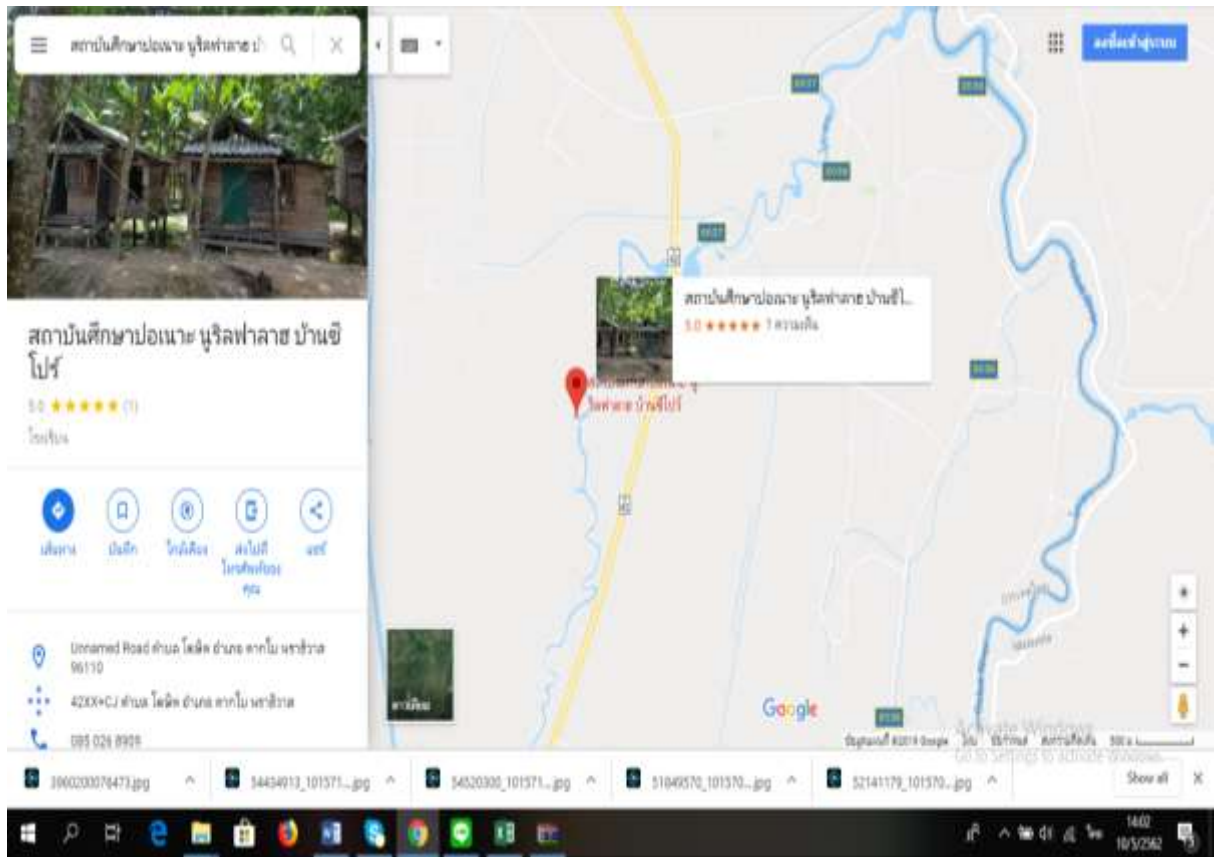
สถาบันศึกษาปอเนาะ นูรีลฟาลาฮ บ้า

สถาบันศึกษาปอเนาะ นูริลฟาลาฮ บ้านซิโปร์

5.0 ★★★★★ (1)

โรงเรียน

เส้นทาง

บันทึก

ใกล้เคียง

ส่งไปที่โทรศัพท์ของคุณ

แชร์

Unnamed Road ตำบล โฆษิต อำเภอ ตากใบ นราธิวาส 96110

42XX+CJ ตำบล โฆษิต อำเภอ ตากใบ นราธิวาส

085 026 8909

ลงชื่อเข้าสู่ระบบ

สถาบันศึกษาปอเนาะ นูริลฟาลาฮ บ้านซิโ...

5.0 ★★★★★ 1 ความคิดเห็น

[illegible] นูริลฟาลาฮ บ้านซิโปร์

ดาวเทียม

Google

ข้อมูลแผนที่ ©2019 Google ไทย ข้อกำหนด ส่งความคิดเห็น 500 ม.

Activate Windows
Go to Settings to activate Windows.

3900200076473.jpg

54434913_101571....jpg

54520300_101571....jpg

51849570_101570....jpg

52141179_101570....jpg

Show all

14:02
10/5/2562